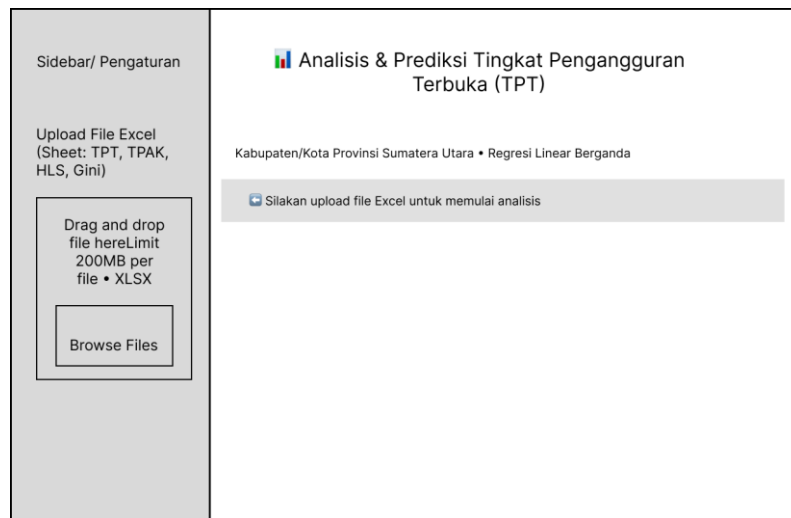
Sidebar/ Pengaturan

Upload File Excel (Sheet: TPT, TPAK, HLS, Gini)

Drag and drop file hereLimit 200MB per file • XLSX

Browse Files

📊 Analisis & Prediksi Tingkat Pengangguran Terbuka (TPT)

Kabupaten/Kota Provinsi Sumatera Utara • Regresi Linear Berganda

⬅️ Silakan upload file Excel untuk memulai analisis